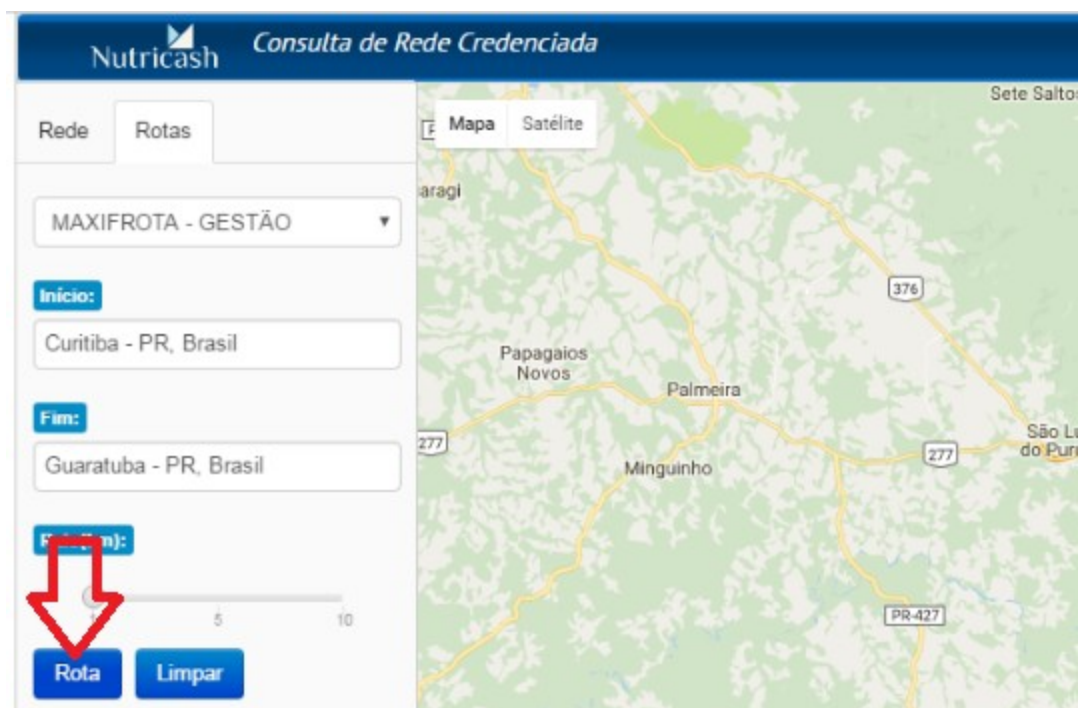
Nutricash Consulta de Rede Credenciada

Rede Rotas

MAXIFROTA - GESTÃO ▾

Início:

Curitiba - PR, Brasil

Fim:

Guaratuba - PR, Brasil

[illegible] (km):

5 10

Rota Limpar

Mapa Satélite

Sete Saltos

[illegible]aragi

376

Papagaios Novos

Palmeira

277

277

São Lu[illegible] do Puru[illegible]

Minguinho

PR-427